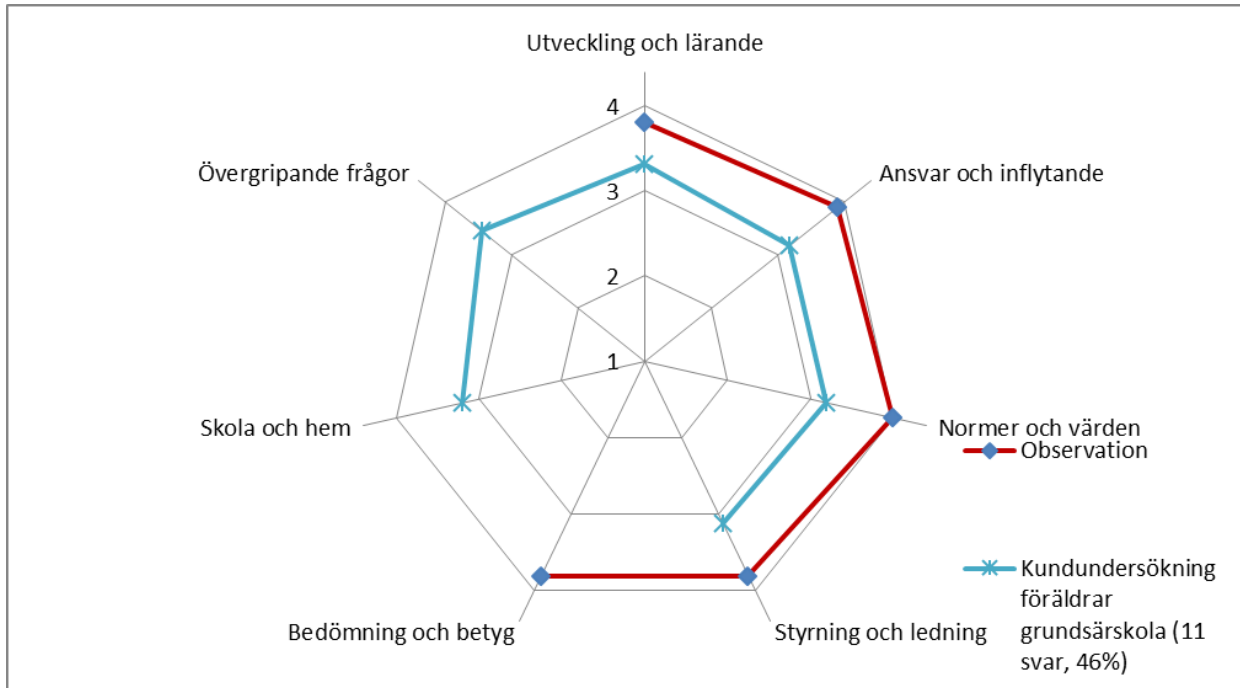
Utveckling och lärande

4

3

2

1

Övergripande frågor

Ansvar och inflytande

Skola och hem

Normer och värden

Observation

Kundundersökning föräldrar grundsärskola (11 svar, 46%)

Bedömning och betyg

Styrning och ledning